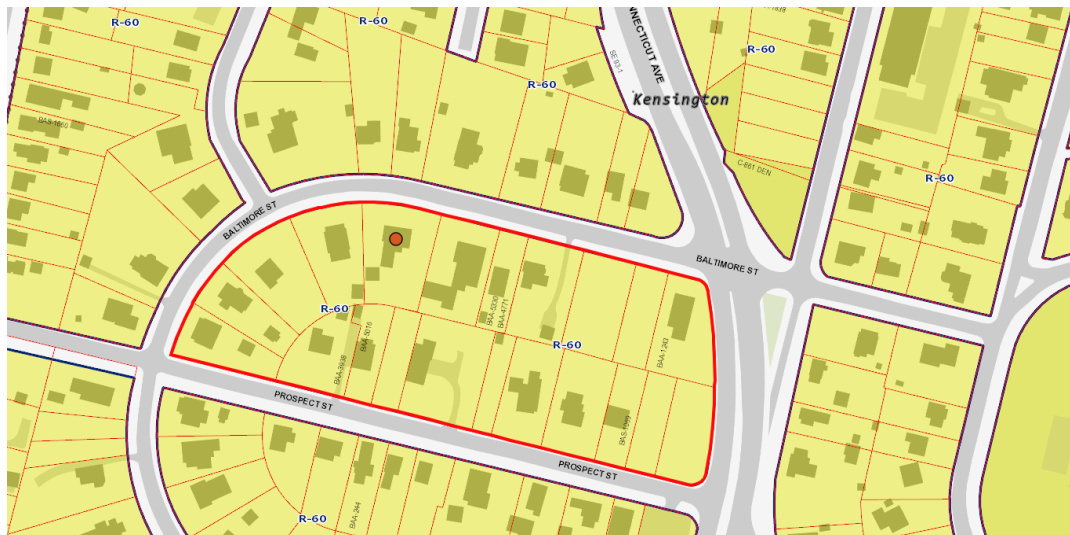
R-60
R-60
NNECTICUT AVE
R-60
SE 93-1
R-60
Kensington
BAS-1060
C-861 DEN
R-60
BALTIMORE ST
BALTIMORE ST
R-60
BAA-3016
BAA-3030
BAA-4171
R-60
BAA-1240
BAA-3938
PROSPECT ST
BAS-1949
PROSPECT ST
R-60
BAA-344